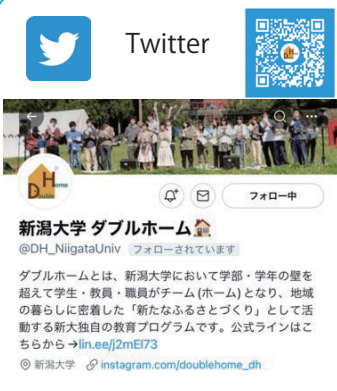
Twitter

フォロー中

新潟大学 ダブルホーム🏠

@DH_NiigataUniv フォローされています

ダブルホームとは、新潟大学において学部・学年の壁を超えて学生・教員・職員がチーム(ホーム)となり、地域の暮らしに密着した「新たなふるさとづくり」として活動する新大独自の教育プログラムです。公式ラインはこちらから→lin.ee/j2mEI73

新潟大学 instagram.com/doublehome_dh